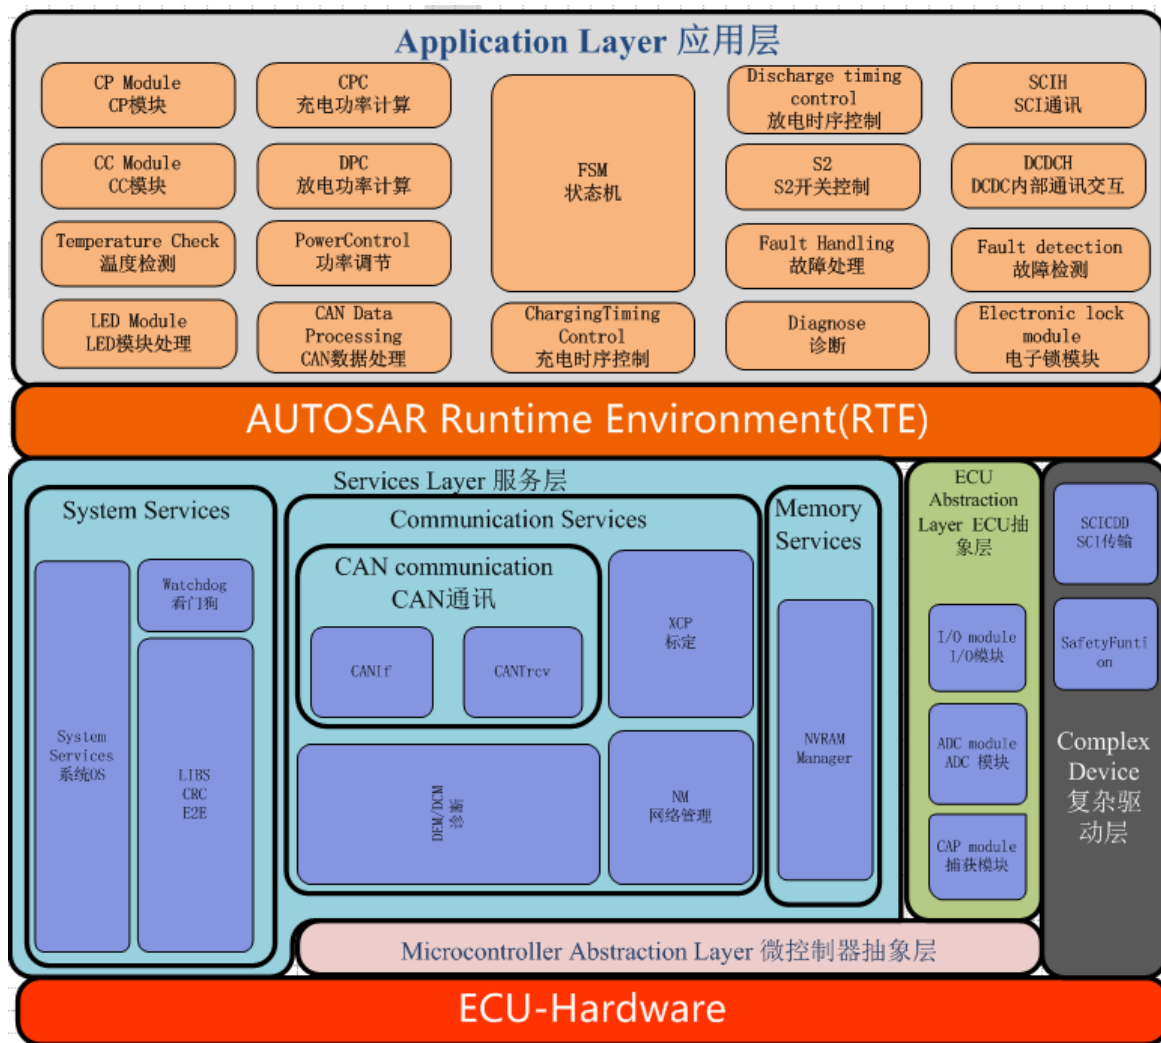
Application Layer 应用层

CP Module
CP模块

CPC
充电功率计算

FSM
状态机

Discharge timing control
放电时序控制

SCIH
SCI通讯

CC Module
CC模块

DPC
放电功率计算

S2
S2开关控制

DCDCH
DCDC内部通讯交互

Temperature Check
温度检测

PowerControl
功率调节

Fault Handling
故障处理

Fault detection
故障检测

LED Module
LED模块处理

CAN Data Processing
CAN数据处理

ChargingTiming Control
充电时序控制

Diagnose
诊断

Electronic lock module
电子锁模块

AUTOSAR Runtime Environment(RTE)

Services Layer 服务层

System Services

System Services
系统OS

Watchdog
看门狗

LIBS
CRC
E2E

Communication Services

CAN communication
CAN通讯

CANIf

CANTrcv

XCP
标定

DEM/DCM
诊断

NM
网络管理

Memory Services

NVRAM Manager

ECU Abstraction Layer ECU抽象层

I/O module
I/O模块

ADC module
ADC 模块

CAP module
捕获模块

SCICDD
SCI传输

SafetyFunti on

Complex Device
复杂驱动层

Microcontroller Abstraction Layer 微控制器抽象层

ECU-Hardware